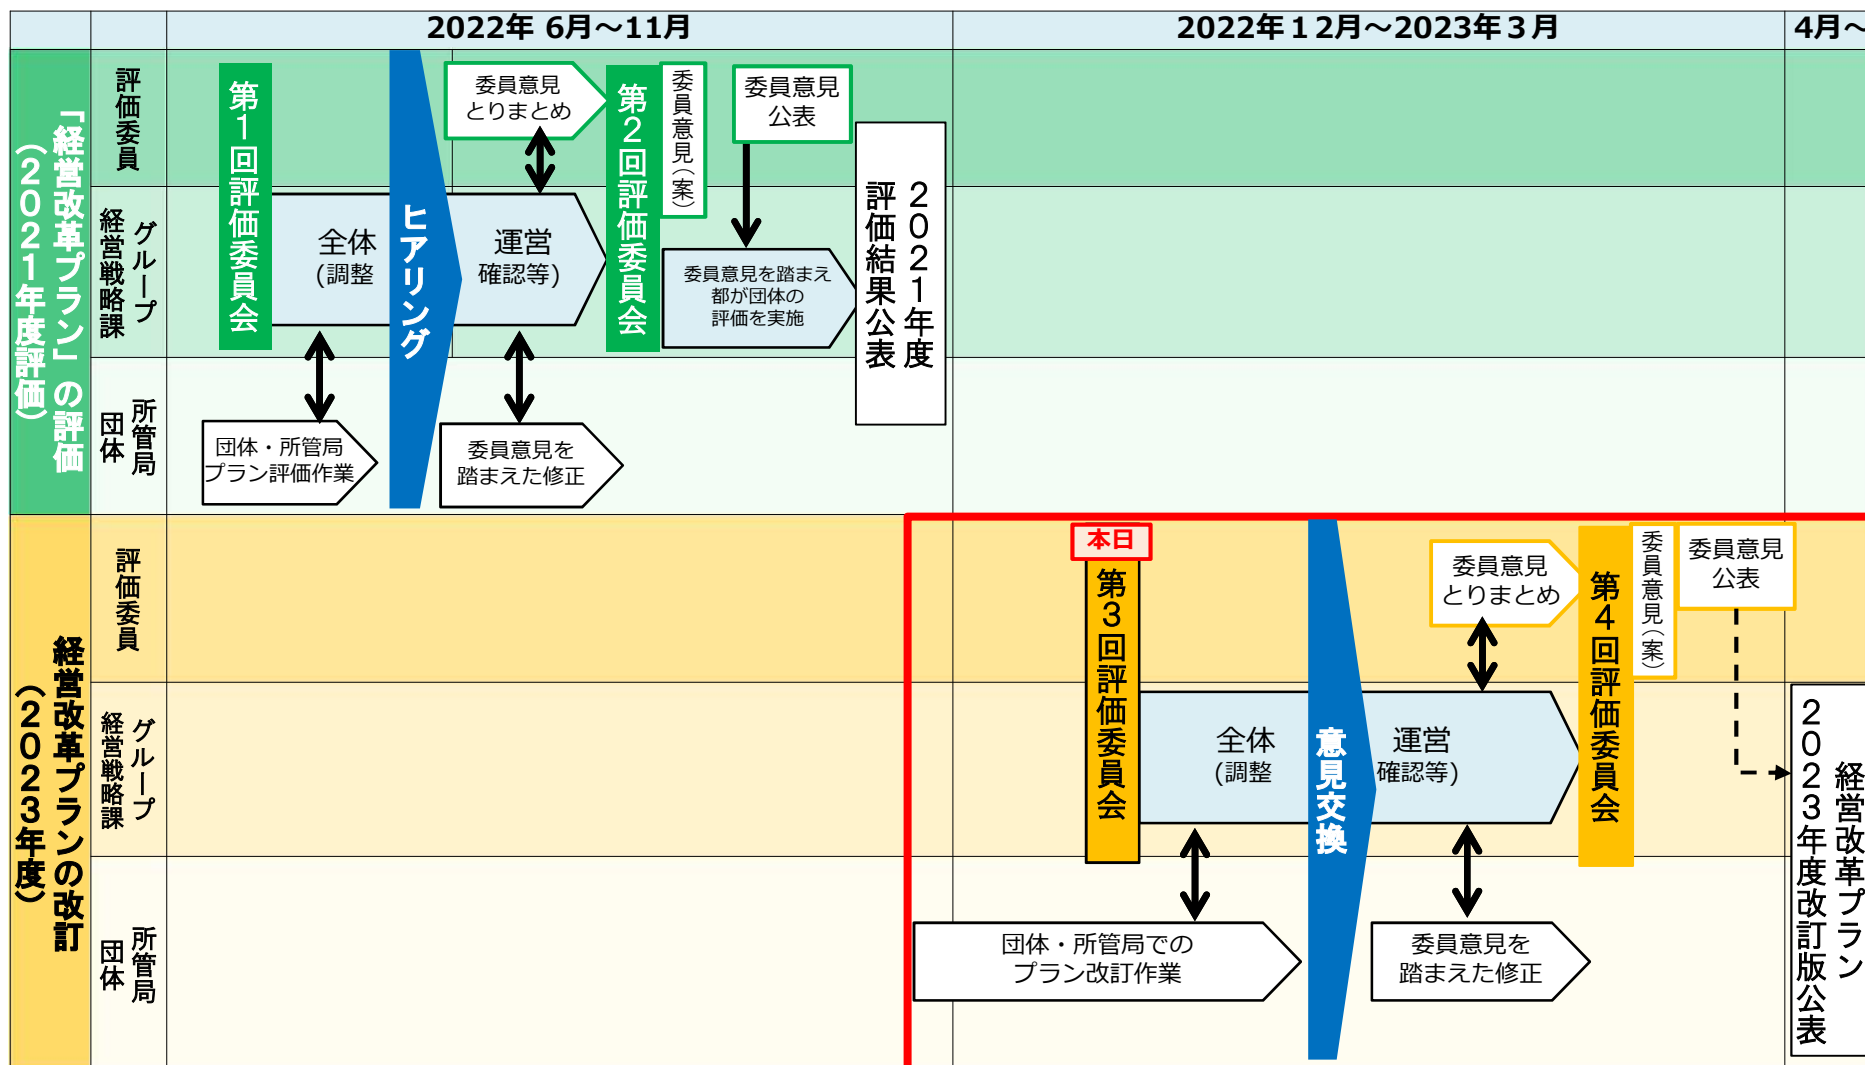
2022年 6月～11月

2022年１2月～2023年３月

4月～

「経営改革プラン」の評価（2021年度評価）

評価委員

グループ経営戦略課

所管局団体

第1回評価委員会

全体（調整

ヒアリング

運営確認等）

委員意見とりまとめ

第2回評価委員会

委員意見（案）

委員意見公表

委員意見を踏まえ都が団体の評価を実施

2021年度評価結果公表

団体・所管局プラン評価作業

委員意見を踏まえた修正

経営改革プランの改訂（2023年度）

評価委員

グループ経営戦略課

所管局団体

本日

第3回評価委員会

全体（調整

意見交換

運営確認等）

委員意見とりまとめ

第4回評価委員会

委員意見（案）

委員意見公表

2023年度改訂版公表

経営改革プラン

団体・所管局でのプラン改訂作業

委員意見を踏まえた修正